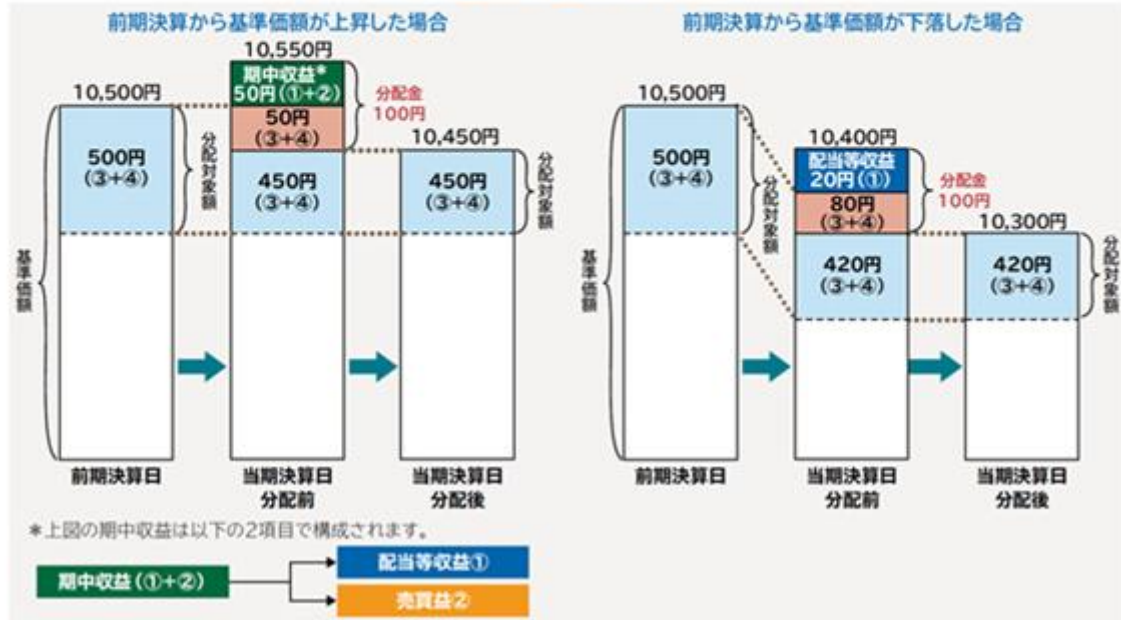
前期決算から基準価額が上昇した場合

10,550円

期中収益*
50円（①+②）

10,500円

50円
（③+④）

分配金
100円

10,450円

500円
（③+④）

分配対象額

450円
（③+④）

450円
（③+④）

分配対象額

基準価額

前期決算日

当期決算日
分配前

当期決算日
分配後

前期決算から基準価額が下落した場合

10,500円

10,400円

500円
（③+④）

配当等収益
20円（①）

分配金
100円

分配対象額

80円
（③+④）

10,300円

420円
（③+④）

420円
（③+④）

分配対象額

基準価額

前期決算日

当期決算日
分配前

当期決算日
分配後

＊上図の期中収益は以下の2項目で構成されます。

期中収益（①+②）

配当等収益①

売買益②